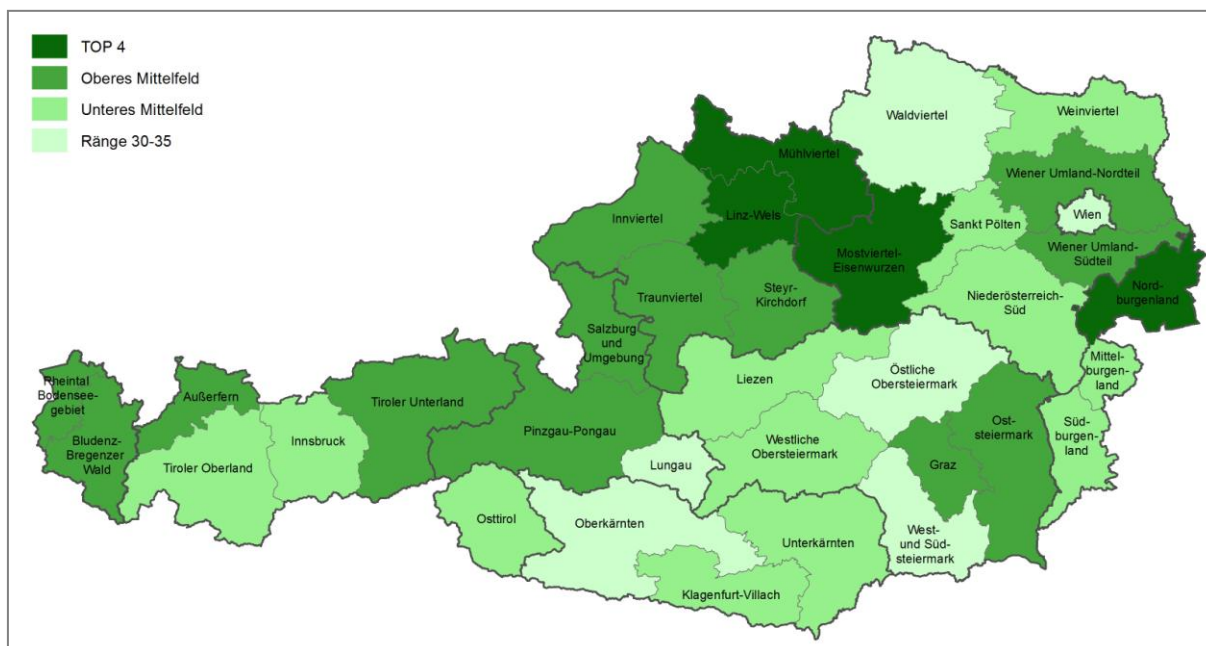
TOP 4
Oberes Mittelfeld
Unteres Mittelfeld
Ränge 30-35

Waldviertel
Weinviertel
Mühlviertel
Wiener Umland-Nordteil
Innviertel
Linz-Wels
Sankt Pölten
Wien
Mostviertel-Eisenwurzen
Wiener Umland-Südteil
Steyr-Kirchdorf
Traunviertel
Nord-burgenland
Niederösterreich-Süd
Salzburg und Umgebung
Rheintal Bodenseegebiet
Außerfern
Tiroler Unterland
Liezen
Östliche Obersteiermark
Mittel-burgen-land
Ost-steiermark
Bludenz-Bregenzer Wald
Innsbruck
Pinzgau-Pongau
Tiroler Oberland
Westliche Obersteiermark
Süd-burgen-land
Lungau
Graz
Osttirol
Oberkärnten
Unterkärnten
West- und Süd-steiermark
Klagenfurt-Villach